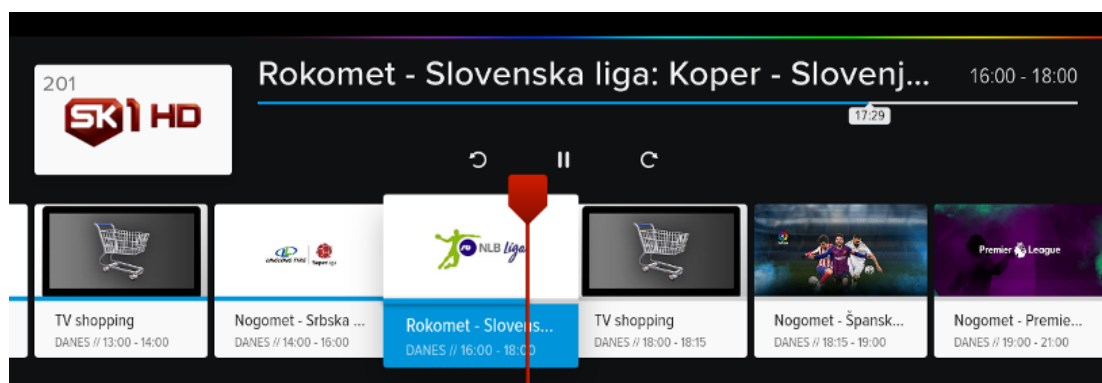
201
SK1 HD

Rokomet - Slovenska liga: Koper - Slovenj...

16:00 - 18:00

17:29

NLB liga

Premier League

TV shopping
DANES // 13:00 - 14:00

Nogomet - Srbska ...
DANES // 14:00 - 16:00

Rokomet - Slovens...
DANES // 16:00 - 18:00

TV shopping
DANES // 18:00 - 18:15

Nogomet - Špansk...
DANES // 18:15 - 19:00

Nogomet - Premie...
DANES // 19:00 - 21:00